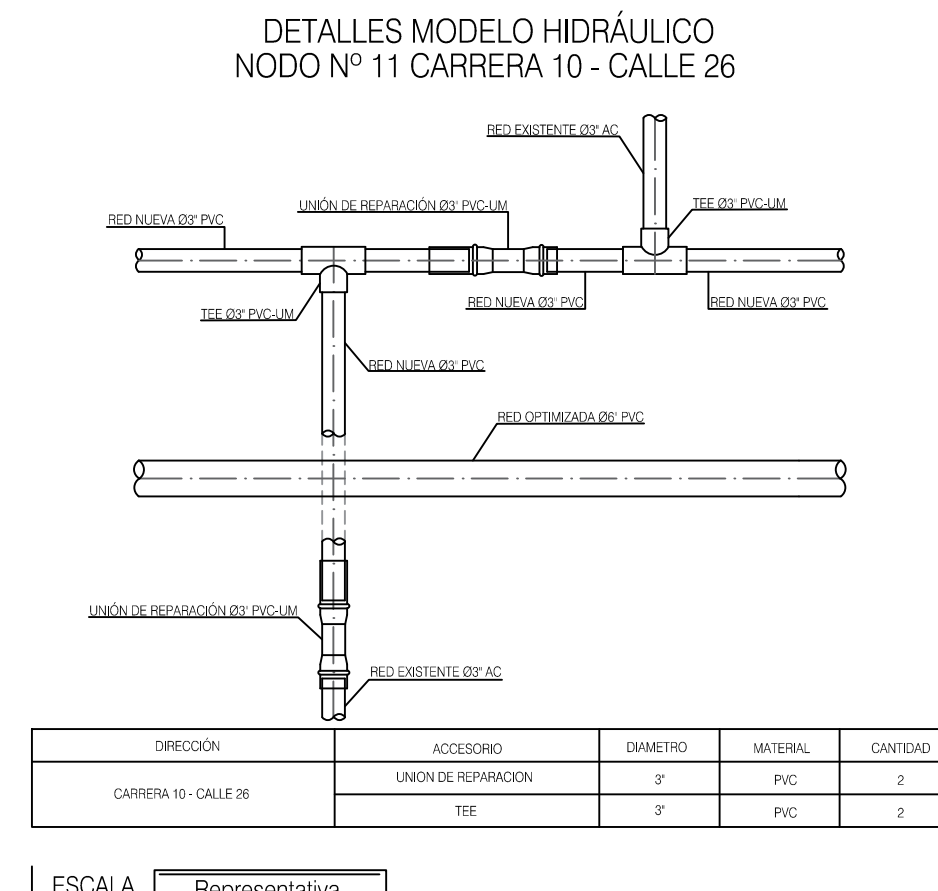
DETALLES MODELO HIDRÁULICO
NODO Nº 11 CARRERA 10 - CALLE 26

RED EXISTENTE Ø3" AC

TEE Ø3" PVC-UM

UNIÓN DE REPARACIÓN Ø3" PVC-UM

RED NUEVA Ø3" PVC

TEE Ø3" PVC-UM

RED NUEVA Ø3" PVC

RED NUEVA Ø3" PVC

RED NUEVA Ø3" PVC

RED OPTIMIZADA Ø6" PVC

UNIÓN DE REPARACIÓN Ø3" PVC-UM

RED EXISTENTE Ø3" AC

| DIRECCIÓN | ACCESORIO | DIAMETRO | MATERIAL | CANTIDAD |
|---|---|---|---|---|
| CARRERA 10 - CALLE 26 | UNION DE REPARACION | 3" | PVC | 2 |
| | TEE | 3" | PVC | 2 |

ESCALA Representativa